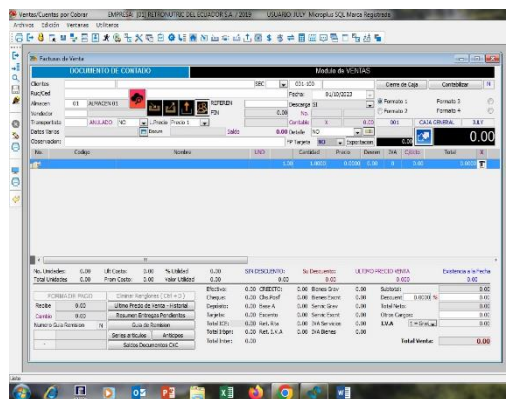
Ventas/Cuentas por Cobrar EMPRESA: [01] NETRONUTRIC DEL ECUADOR S.A / 2019 USUARIO:JULY Microplus SQL Marca Registrada
Archivos Edición Ventanas Utilitarios

Factura de Venta
DOCUMENTO DE CONTADO
Modulo de VENTAS

Clientes
Ruc/Ced
Almacen 01 ALMACEN 01
Vendedor
Transportista ANULADO NO Precio Precio 1
Datos Varios Buscar
Observacion

REFEREN
FIN
SEC 001-100
Fecha 9/10/2023
Descarga SI
0.00 No.
Contado X 0.00
0.00 Detalle NO
Tarjeta NO Exportacion
Saldo
Cierre de Caja
Contabilizar N
Formato 1 Formato 3
Formato 2 Formato 4
001 CAJA GENERAL 3.8.7
0.00

| No. | Codigo | Nombre | UND | Cantidad | Precio | Descuen | IVA | Costo | Total | X |
|---|---|---|---|---|---|---|---|---|---|---|
| | | | | 1.00 | 1.0000 | 0.0000 | 0.00 | 0 | 0.0000 | |

No. Unidades: 0.00 Ult Costo: 0.00 % Utilidad 0.00 SIN DESCUENTO: Su Descuento: ULTIMO PRECIO VENTA Existencia a la Fecha
Total Unidades 0.00 Prom Costo: 0.00 Valor Utilidad 0.00 0.00 0.00 0.000 0.00

FORMA DE PAGO
Recibe 0.00
Cambio 0.00
Numero Guia Remision N
Eliminar Renglones ( Ctrl + D )
Ultimo Precio de Venta - Historial
Resumen Entregas Pendientes
Guia de Remision
Series articulos Anticipos
Saldos Documentos CXC

Efectivo: 0.00 CREDITO: 0.00 Bienes Grav 0.00 Subtotal: 0.00
Cheque: 0.00 Chq.Posf 0.00 Bienes Exent 0.00 Descuent 0.0000 % 0.00
Deposito: 0.00 Serie A 0.00 Servic Grav 0.00 Total Neto: 0.00
Tarjeta: 0.00 Escanto 0.00 Servic Exent 0.00 Otros Cargos: 0.00
Total RET: 0.00 Ret. Iva 0.00 IVA Servicios 0.00 I.V.A 0.00
Total Bopr: 0.00 Ret. I.V.A 0.00 IVA Bienes 0.00
Total Inter: 0.00
Total Venta: 0.00

Listo